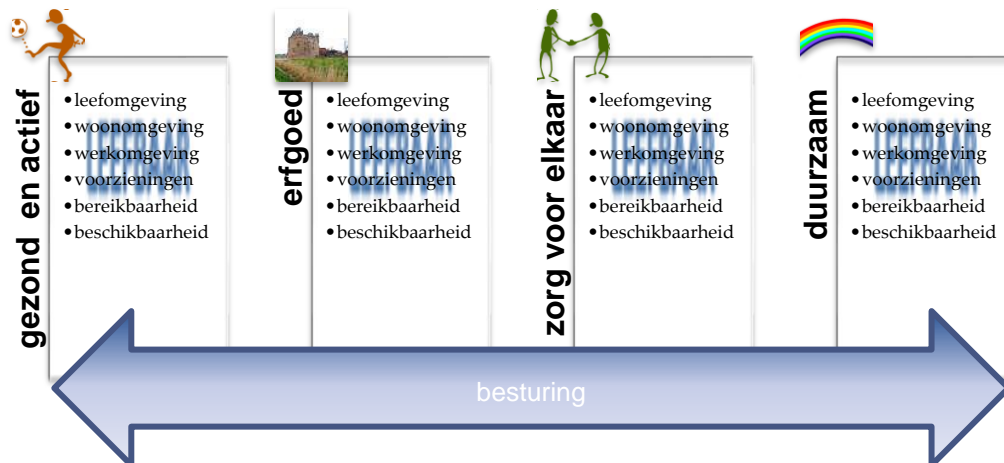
gezond en actief

• leefomgeving
• woonomgeving
• werkomgeving
• voorzieningen
• bereikbaarheid
• beschikbaarheid

erfgoed

• leefomgeving
• woonomgeving
• werkomgeving
• voorzieningen
• bereikbaarheid
• beschikbaarheid

zorg voor elkaar

• leefomgeving
• woonomgeving
• werkomgeving
• voorzieningen
• bereikbaarheid
• beschikbaarheid

duurzaam

• leefomgeving
• woonomgeving
• werkomgeving
• voorzieningen
• bereikbaarheid
• beschikbaarheid

besturing